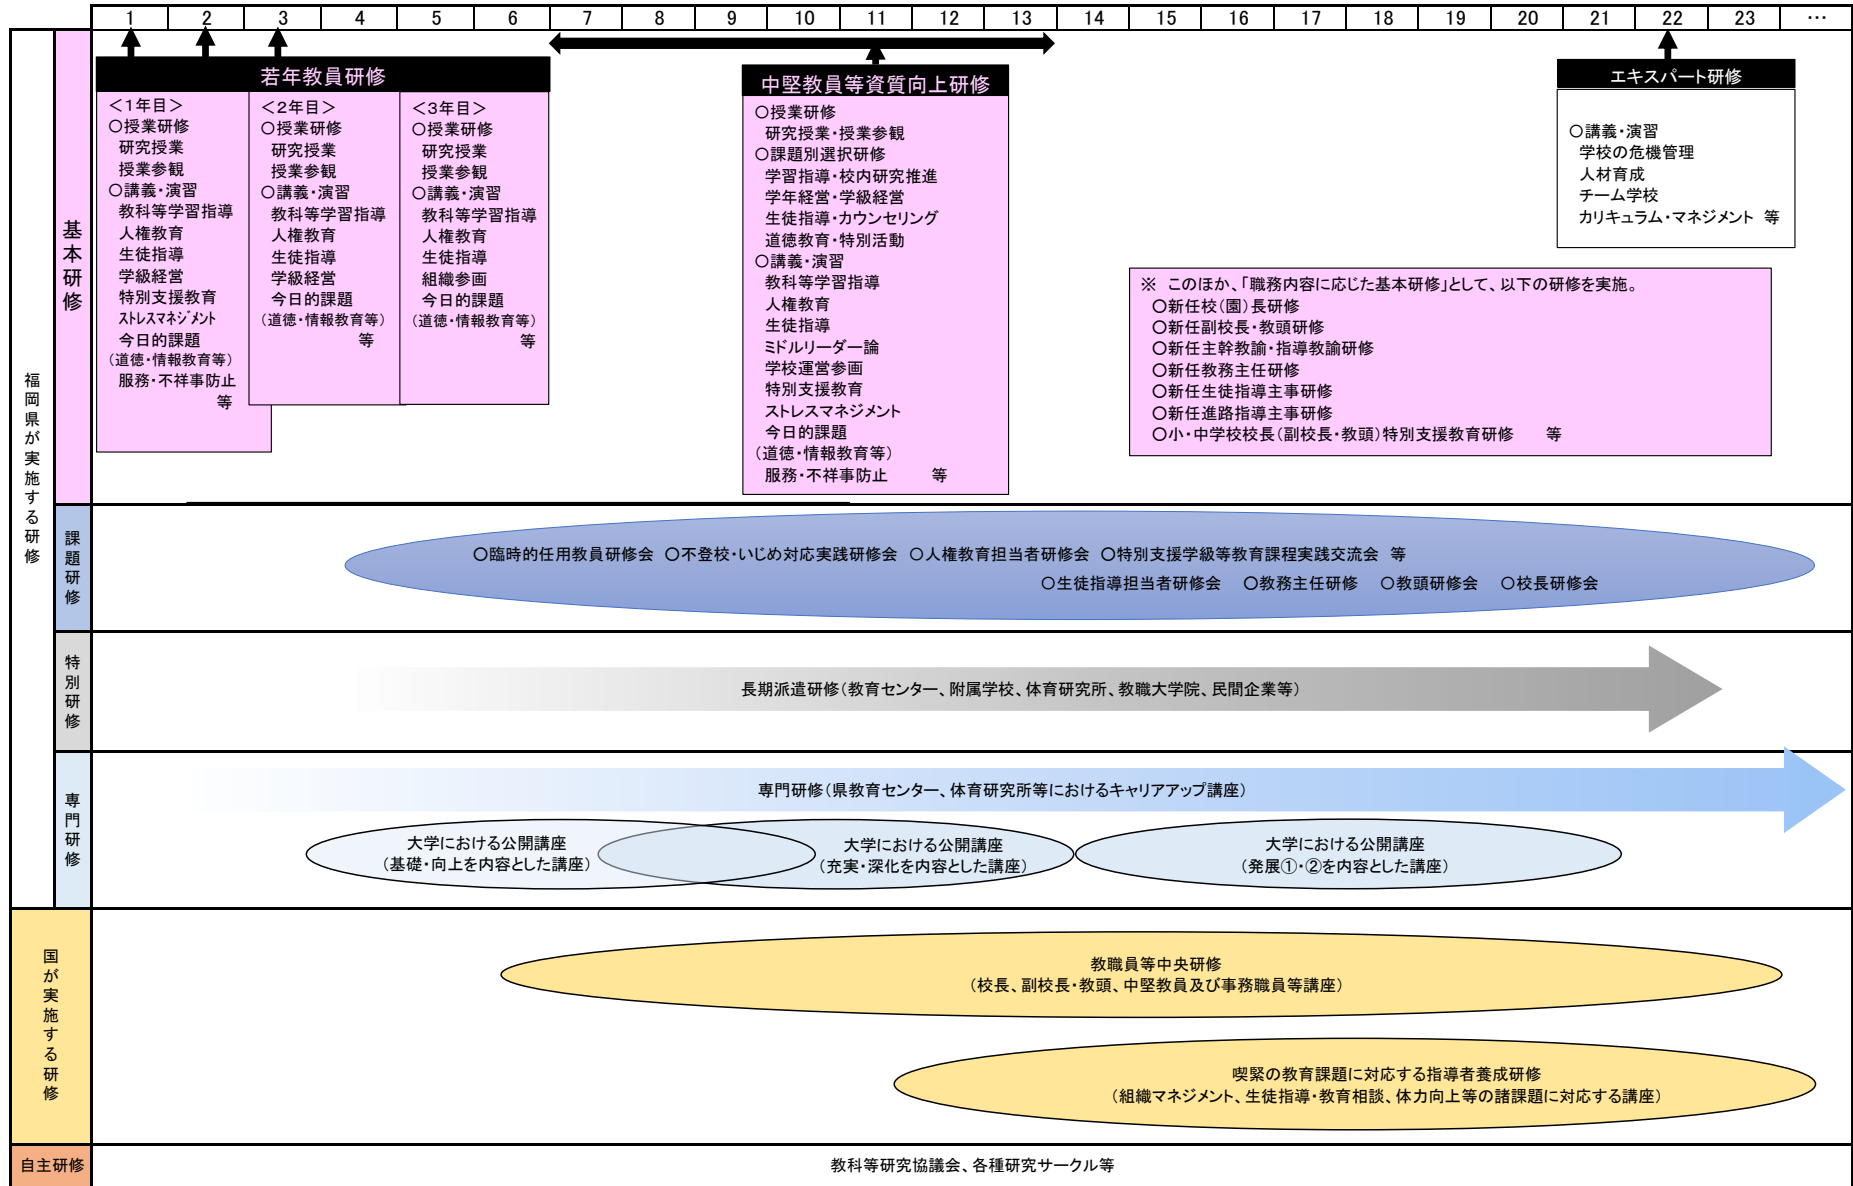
| 1 | 2 | 3 | 4 | 5 | 6 | 7 | 8 | 9 | 10 | 11 | 12 | 13 | 14 | 15 | 16 | 17 | 18 | 19 | 20 | 21 | 22 | 23 | … |
|---|---|---|---|---|---|---|---|---|---|---|---|---|---|---|---|---|---|---|---|---|---|---|---|

福岡県が実施する研修

基本研修

若年教員研修

＜1年目＞
○授業研修
研究授業
授業参観
○講義・演習
教科等学習指導
人権教育
生徒指導
学級経営
特別支援教育
ストレスマネジメント
今日的課題
（道徳・情報教育等）
服務・不祥事防止
等

＜2年目＞
○授業研修
研究授業
授業参観
○講義・演習
教科等学習指導
人権教育
生徒指導
学級経営
今日的課題
（道徳・情報教育等）
等

＜3年目＞
○授業研修
研究授業
授業参観
○講義・演習
教科等学習指導
人権教育
生徒指導
組織参画
今日的課題
（道徳・情報教育等）
等

中堅教員等資質向上研修
○授業研修
研究授業・授業参観
○課題別選択研修
学習指導・校内研究推進
学年経営・学級経営
生徒指導・カウンセリング
道徳教育・特別活動
○講義・演習
教科等学習指導
人権教育
生徒指導
ミドルリーダー論
学校運営参画
特別支援教育
ストレスマネジメント
今日的課題
（道徳・情報教育等）
服務・不祥事防止 等

エキスパート研修
○講義・演習
学校の危機管理
人材育成
チーム学校
カリキュラム・マネジメント 等

※ このほか、「職務内容に応じた基本研修」として、以下の研修を実施。
○新任校(園)長研修
○新任副校長・教頭研修
○新任主幹教諭・指導教諭研修
○新任教務主任研修
○新任生徒指導主事研修
○新任進路指導主事研修
○小・中学校校長(副校長・教頭)特別支援教育研修 等

課題研修

○臨時的任用教員研修会 ○不登校・いじめ対応実践研修会 ○人権教育担当者研修会 ○特別支援学級等教育課程実践交流会 等
○生徒指導担当者研修会 ○教務主任研修 ○教頭研修会 ○校長研修会

特別研修

長期派遣研修（教育センター、附属学校、体育研究所、教職大学院、民間企業等）

専門研修

専門研修（県教育センター、体育研究所等におけるキャリアアップ講座）

大学における公開講座
（基礎・向上を内容とした講座）

大学における公開講座
（充実・深化を内容とした講座）

大学における公開講座
（発展①・②を内容とした講座）

国が実施する研修

教職員等中央研修
（校長、副校長・教頭、中堅教員及び事務職員等講座）

喫緊の教育課題に対応する指導者養成研修
（組織マネジメント、生徒指導・教育相談、体力向上等の諸課題に対応する講座）

自主研修

教科等研究協議会、各種研究サークル等